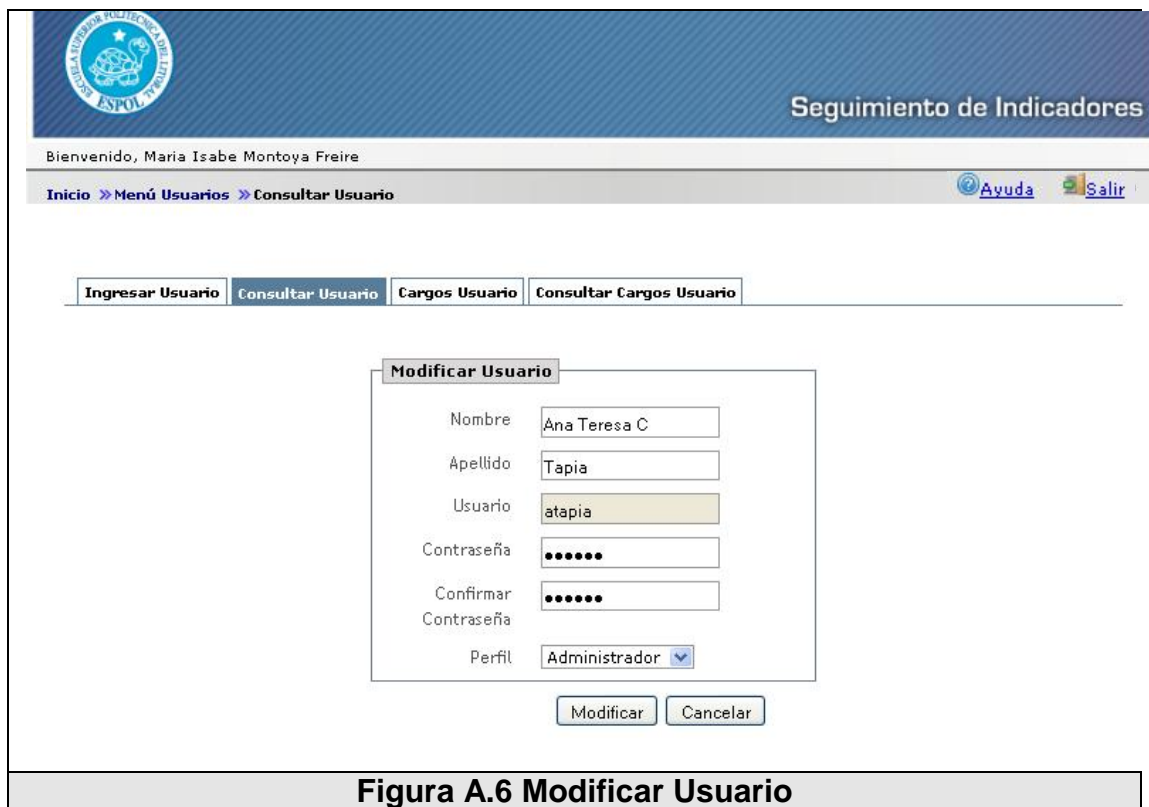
ESCUELA SUPERIOR POLITECNICA DEL LITORAL ESPOL

Seguimiento de Indicadores

Bienvenido, Maria Isabe Montoya Freire

Inicio » Menú Usuarios » Consultar Usuario

Ayuda Salir

Ingresar Usuario | Consultar Usuario | Cargos Usuario | Consultar Cargos Usuario

Modificar Usuario

Nombre Ana Teresa C

Apellido Tapia

Usuario atapia

Contraseña ••••••

Confirmar Contraseña ••••••

Perfil Administrador

Modificar Cancelar

Figura A.6 Modificar Usuario